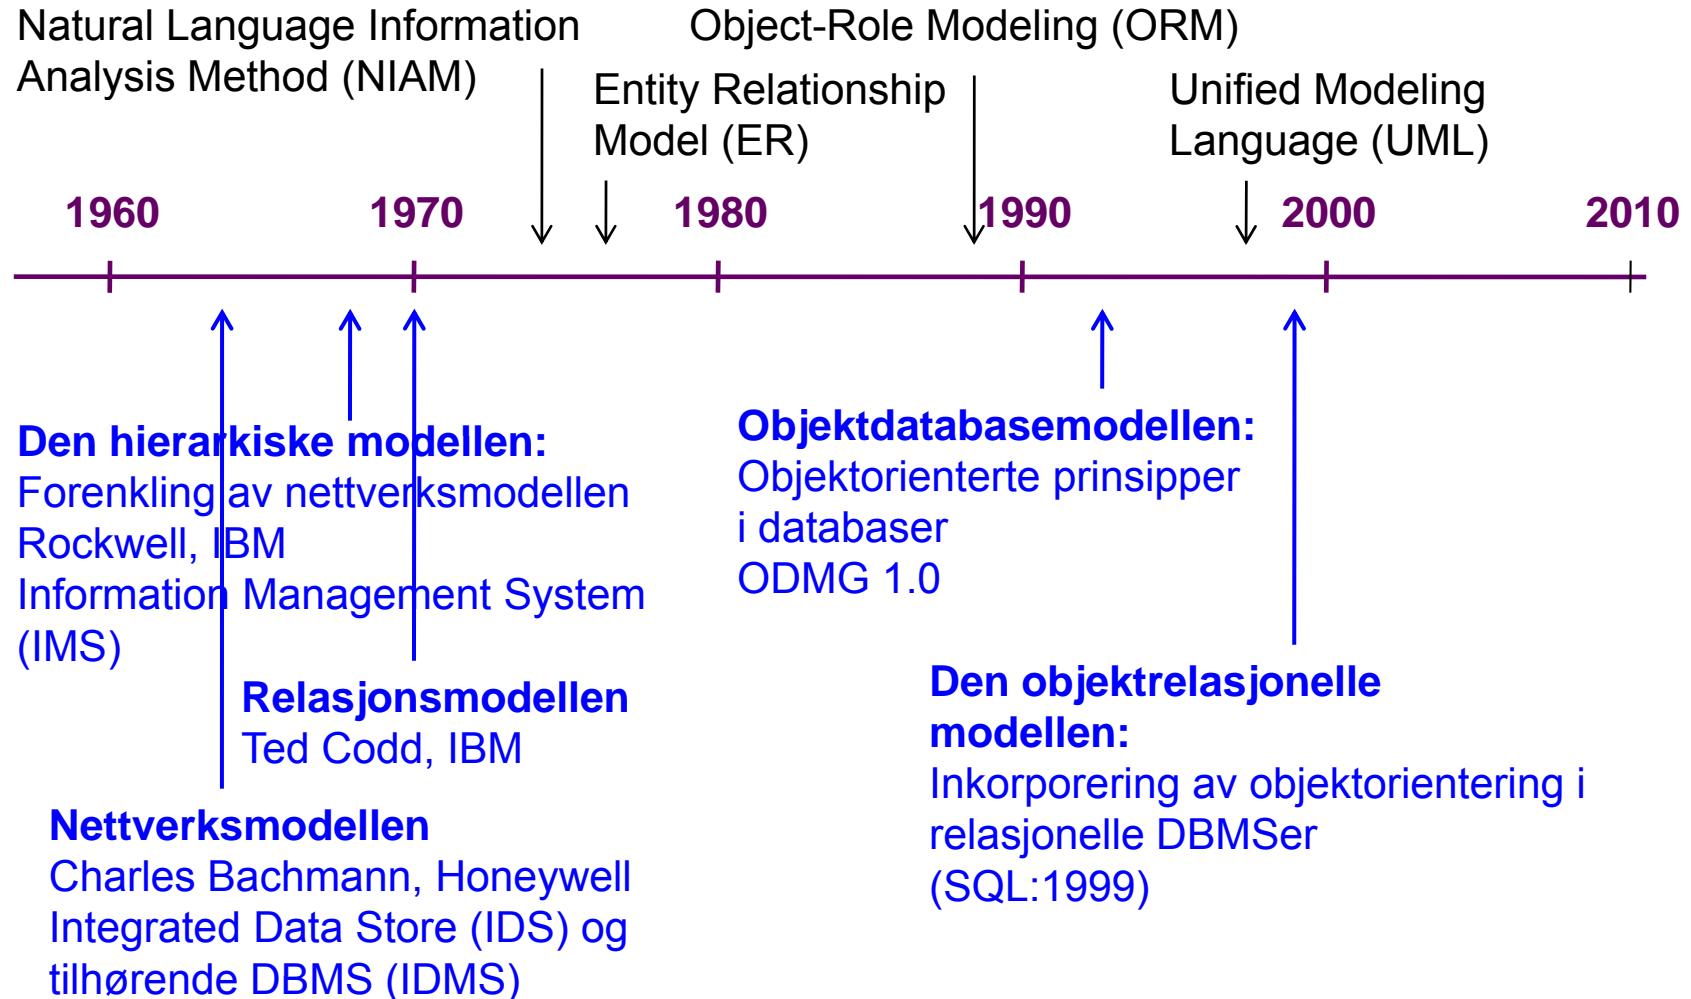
Natural Language Information Analysis Method (NIAM)

Object-Role Modeling (ORM)

Entity Relationship Model (ER)

Unified Modeling Language (UML)

1960 1970 1980 1990 2000 2010

**Den hierarkiske modellen:**
Forenkling av nettverksmodellen
Rockwell, IBM
Information Management System (IMS)

**Relasjonsmodellen**
Ted Codd, IBM

**Nettverksmodellen**
Charles Bachmann, Honeywell
Integrated Data Store (IDS) og tilhørende DBMS (IDMS)

**Objektdatabasemodellen:**
Objektorienterte prinsipper i databaser
ODMG 1.0

**Den objektrelasjonelle modellen:**
Inkorporering av objektorientering i relasjonelle DBMSer
(SQL:1999)